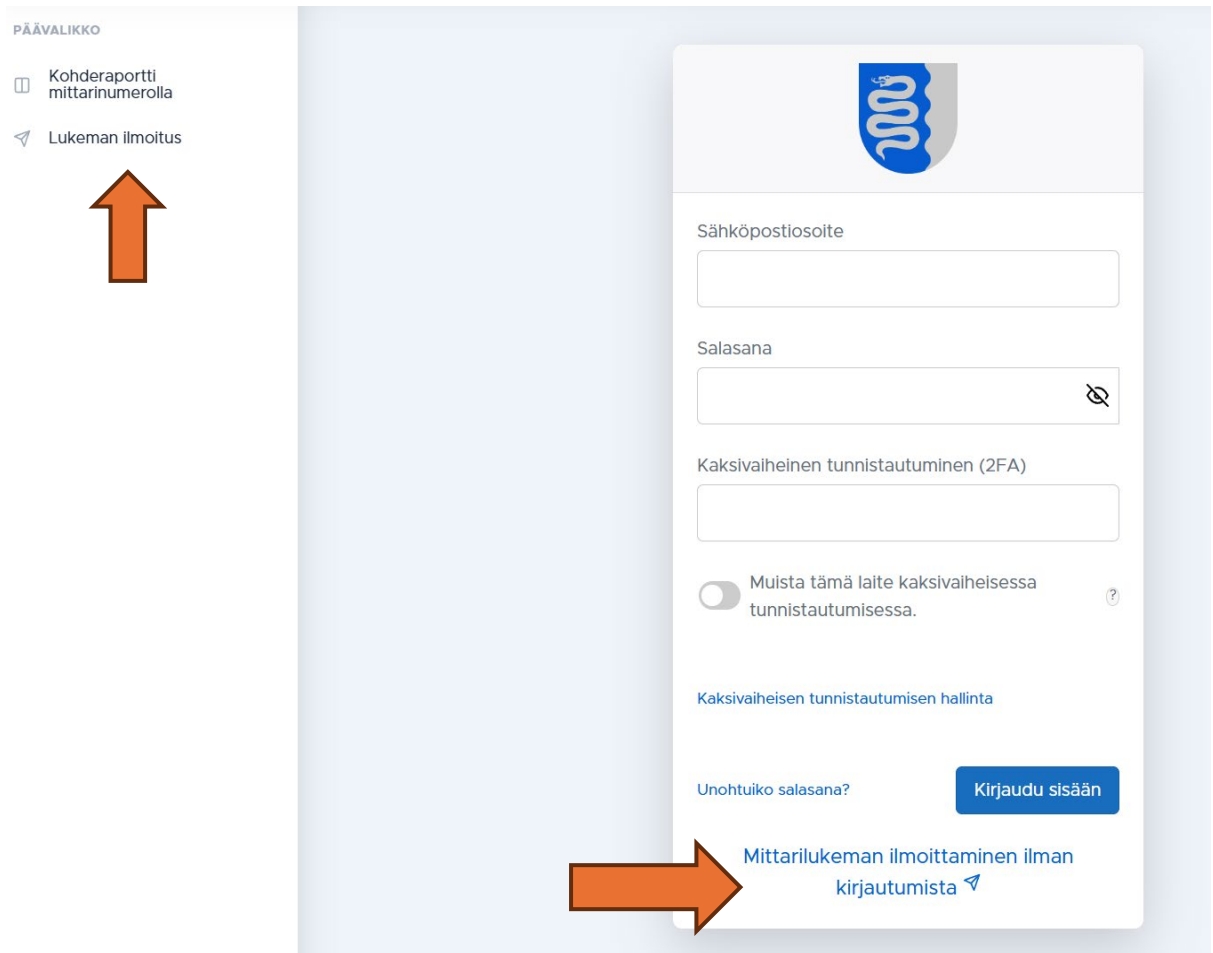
PÄÄVALIKKO

Kohderaportti mittarinumerolla

Lukeman ilmoitus

Sähköpostiosoite

Salasana

Kaksivaiheinen tunnistautuminen (2FA)

Muista tämä laite kaksivaiheisessa tunnistautumisessa.

?

Kaksivaiheisen tunnistautumisen hallinta

Unohtuiko salasana?

Kirjaudu sisään

Mittarilukeman ilmoittaminen ilman kirjautumista